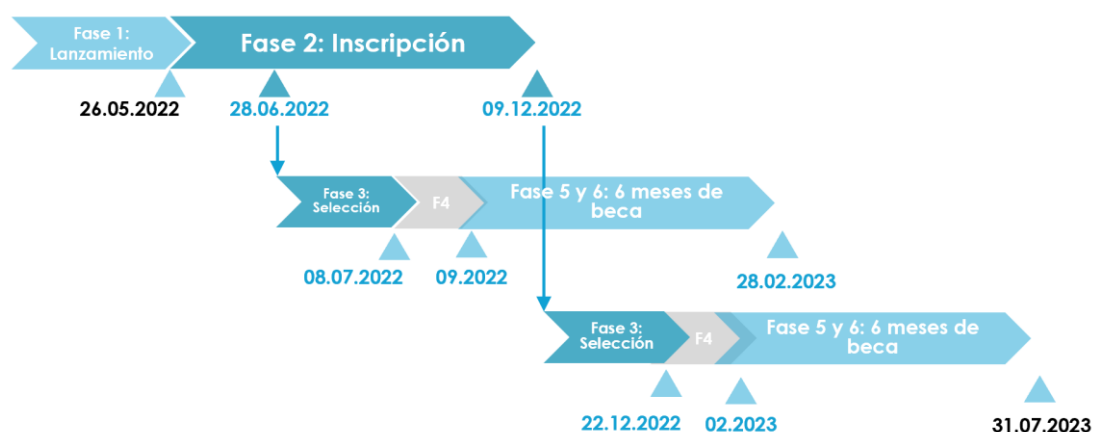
Fase 1: Lanzamiento

Fase 2: Inscripción

26.05.2022

28.06.2022

09.12.2022

Fase 3: Selección

F4

Fase 5 y 6: 6 meses de beca

08.07.2022

09.2022

28.02.2023

Fase 3: Selección

F4

Fase 5 y 6: 6 meses de beca

22.12.2022

02.2023

31.07.2023